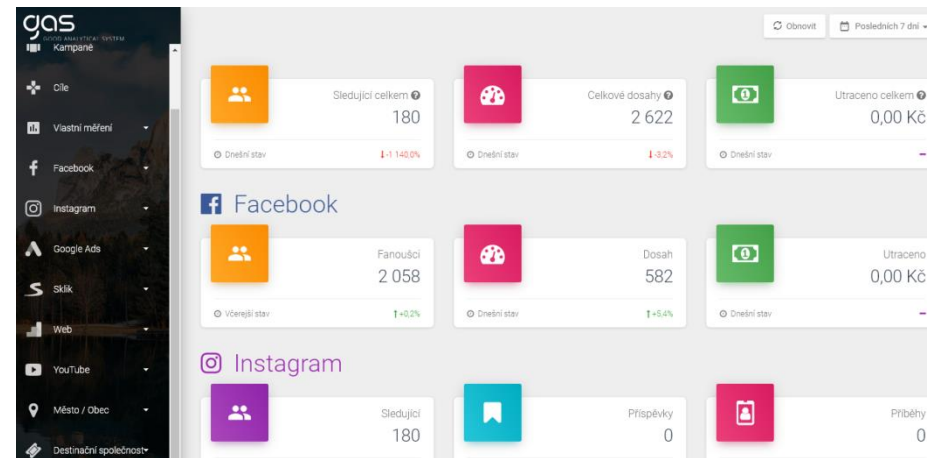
gas
GOOD ANALYTICAL SYSTEM
Kampaně
Cíle
Vlastní měření
Facebook
Instagram
Google Ads
Sklik
Web
YouTube
Město / Obec
Destinační společnost

Obnovit
Posledních 7 dní

Sledující celkem
180
Dnešní stav
-1 140,0%

Celkové dosahy
2 622
Dnešní stav
-3,2%

Utraceno celkem
0,00 Kč
Dnešní stav
–

Facebook

Fanoušci
2 058
Včerejší stav
+0,2%

Dosah
582
Dnešní stav
+5,4%

Utraceno
0,00 Kč
Dnešní stav
–

Instagram

Sledující
180

Příspěvky
0

Příběhy
0